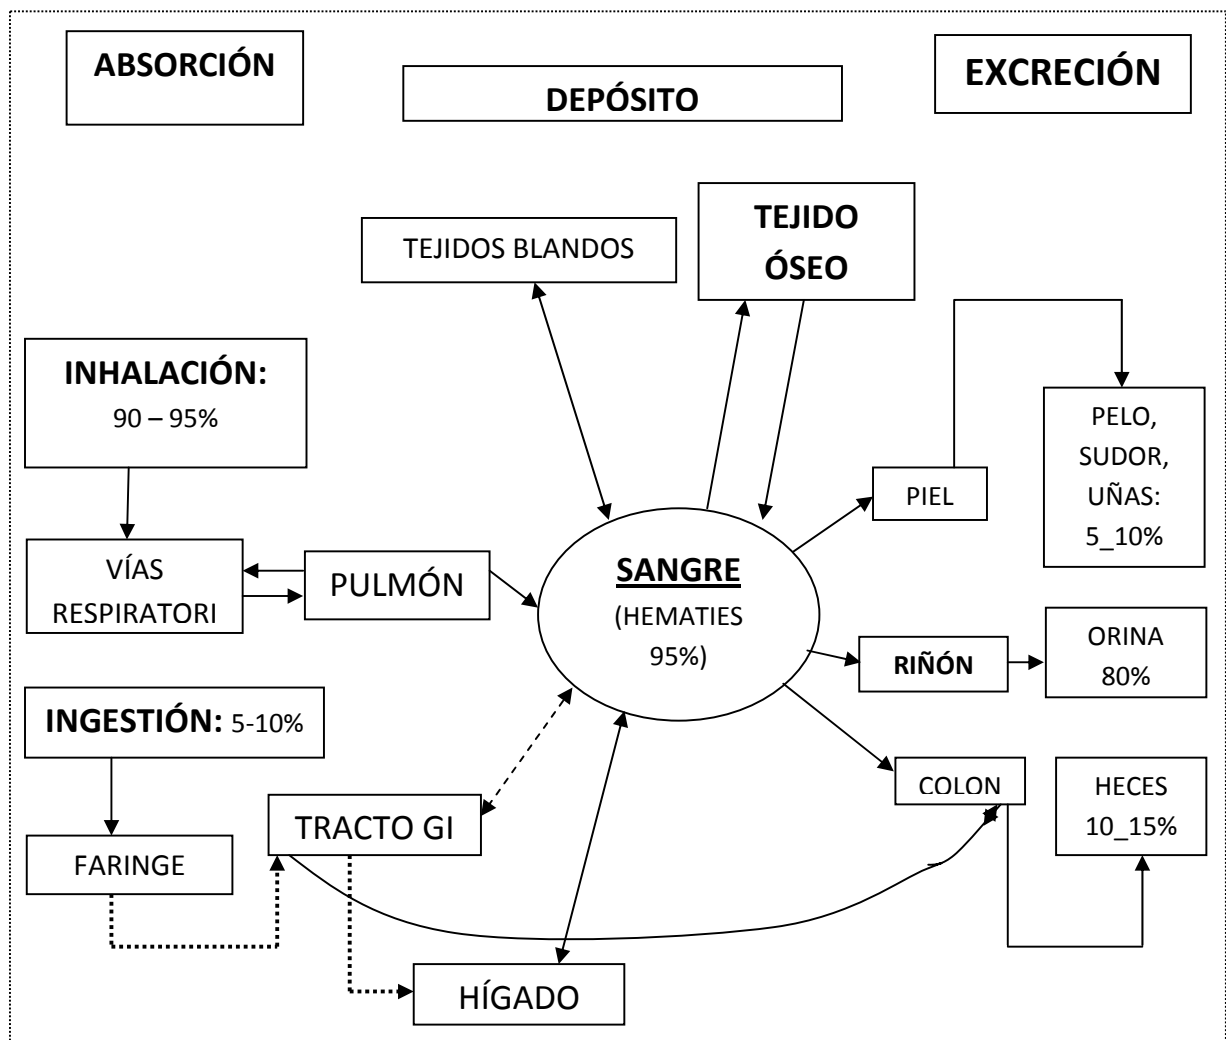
ABSORCIÓN

DEPÓSITO

EXCRECIÓN

TEJIDOS BLANDOS

TEJIDO ÓSEO

INHALACIÓN: 90 – 95%

PELO, SUDOR, UÑAS: 5_10%

PIEL

VÍAS RESPIRATORI

PULMÓN

SANGRE
(HEMATIES 95%)

RIÑÓN

ORINA 80%

INGESTIÓN: 5-10%

COLON

HECES 10_15%

TRACTO GI

FARINGE

HÍGADO